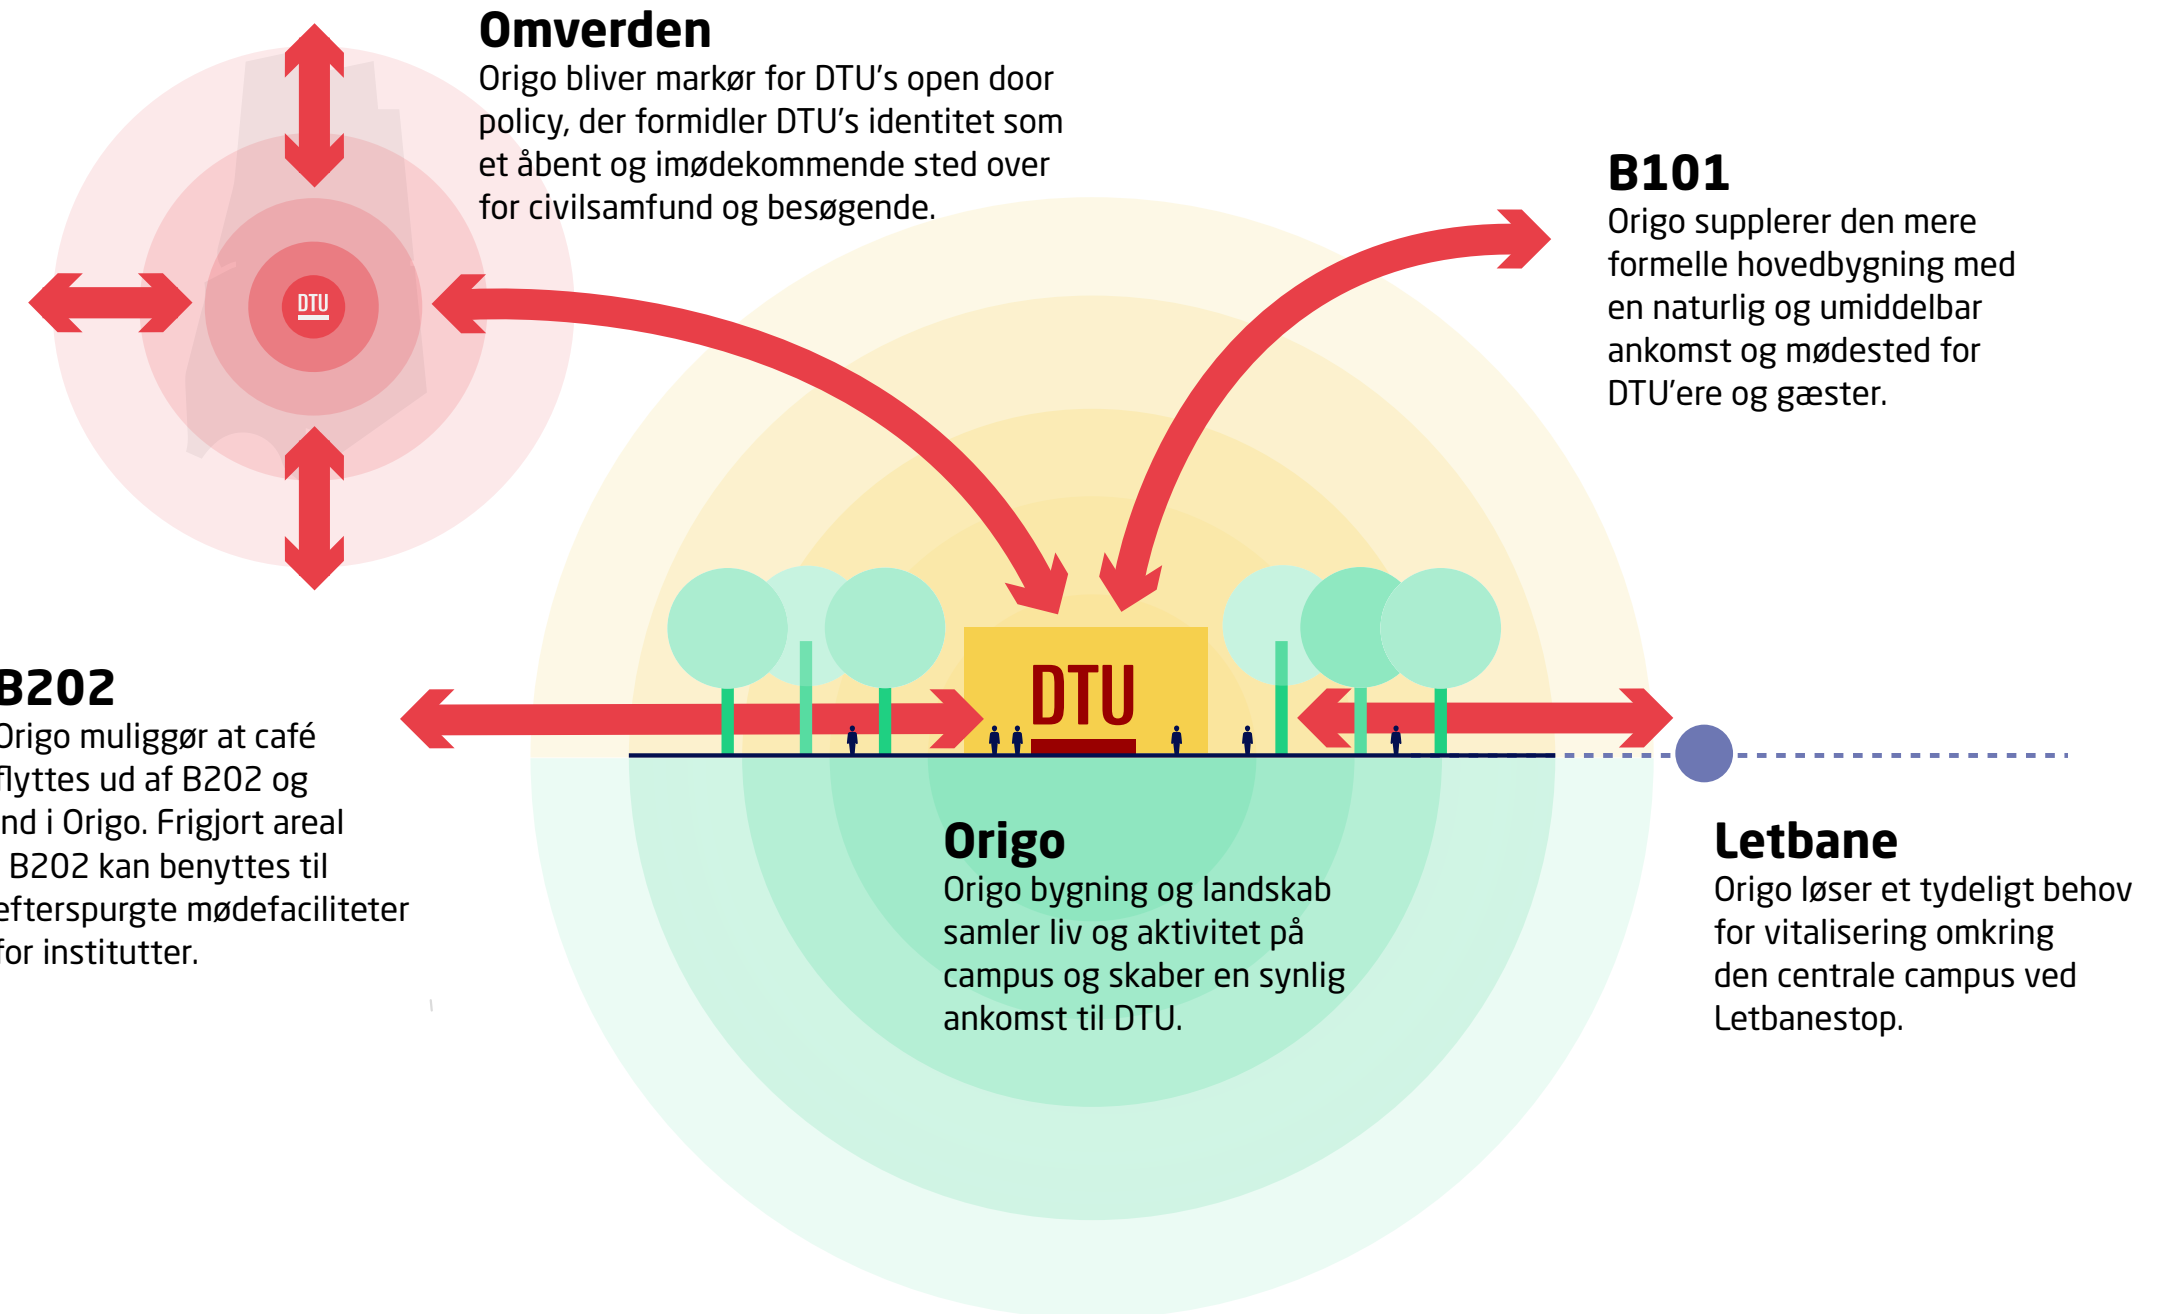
Omverden
Origo bliver markør for DTU's open door policy, der formidler DTU's identitet som et åbent og imødekommende sted over for civilsamfund og besøgende.

DTU

B101
Origo supplerer den mere formelle hovedbygning med en naturlig og umiddelbar ankomst og mødested for DTU'ere og gæster.

B202
Origo muliggør at café flyttes ud af B202 og ind i Origo. Frigjort areal i B202 kan benyttes til efterspurgte mødefaciliteter for institutter.

DTU

Origo
Origo bygning og landskab samler liv og aktivitet på campus og skaber en synlig ankomst til DTU.

Letbane
Origo løser et tydeligt behov for vitalisering omkring den centrale campus ved Letbanestop.